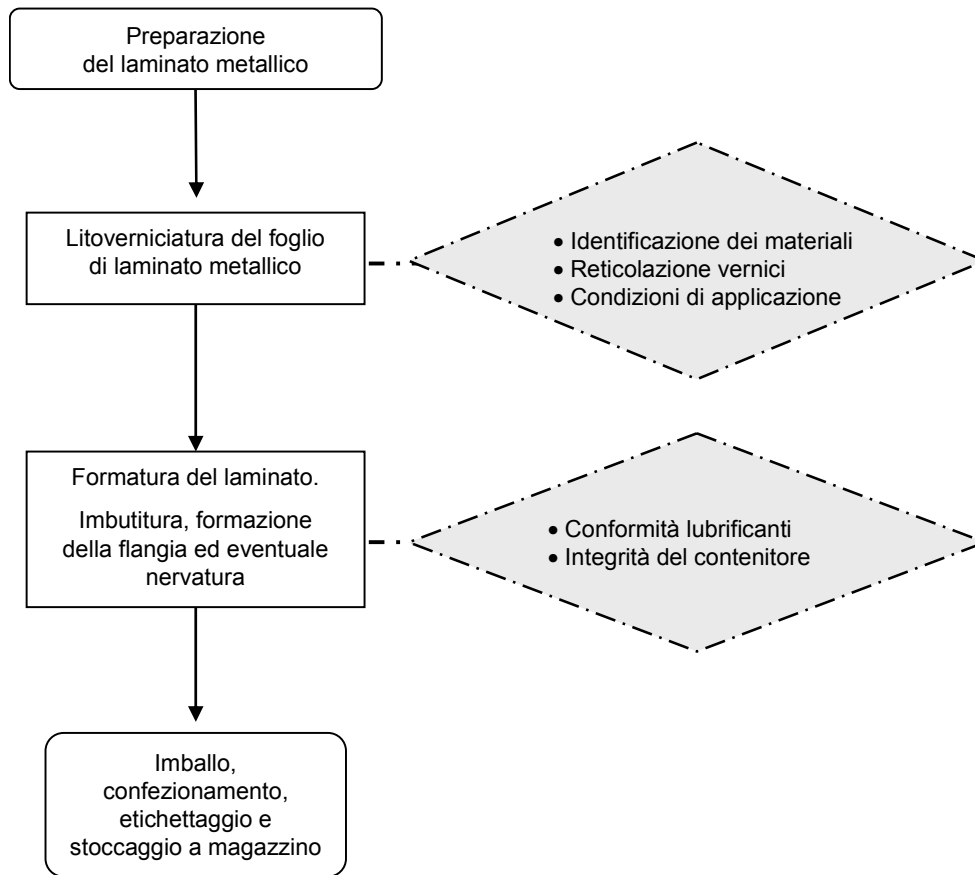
Preparazione del laminato metallico

Litoverniciatura del foglio di laminato metallico

• Identificazione dei materiali
• Reticolazione vernici
• Condizioni di applicazione

Formatura del laminato.

Imbutitura, formazione della flangia ed eventuale nervatura

• Conformità lubrificanti
• Integrità del contenitore

Imballo, confezionamento, etichettaggio e stoccaggio a magazzino